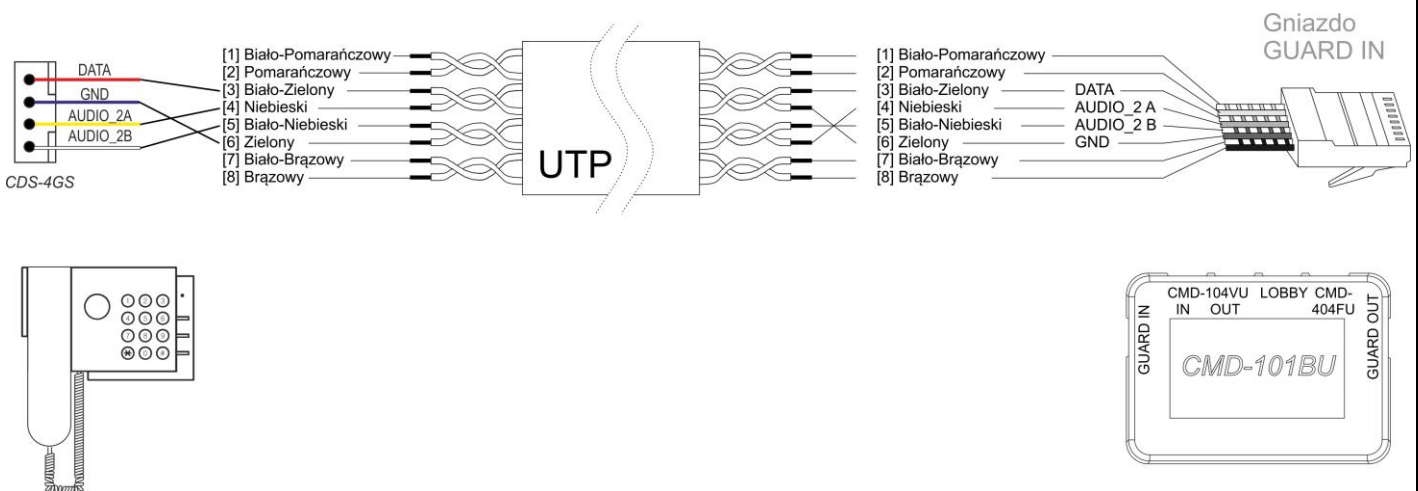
DATA
GND
AUDIO_2A
AUDIO_2B
CDS-4GS

[1] Biało-Pomarańczowy
[2] Pomarańczowy
[3] Biało-Zielony
[4] Niebieski
[5] Biało-Niebieski
[6] Zielony
[7] Biało-Brązowy
[8] Brązowy

UTP

[1] Biało-Pomarańczowy
[2] Pomarańczowy
[3] Biało-Zielony
[4] Niebieski
[5] Biało-Niebieski
[6] Zielony
[7] Biało-Brązowy
[8] Brązowy

DATA
AUDIO_2 A
AUDIO_2 B
GND

Gniazdo
GUARD IN

CMD-104VU
IN OUT
LOBBY
CMD-404FU
GUARD IN
GUARD OUT
CMD-101BU